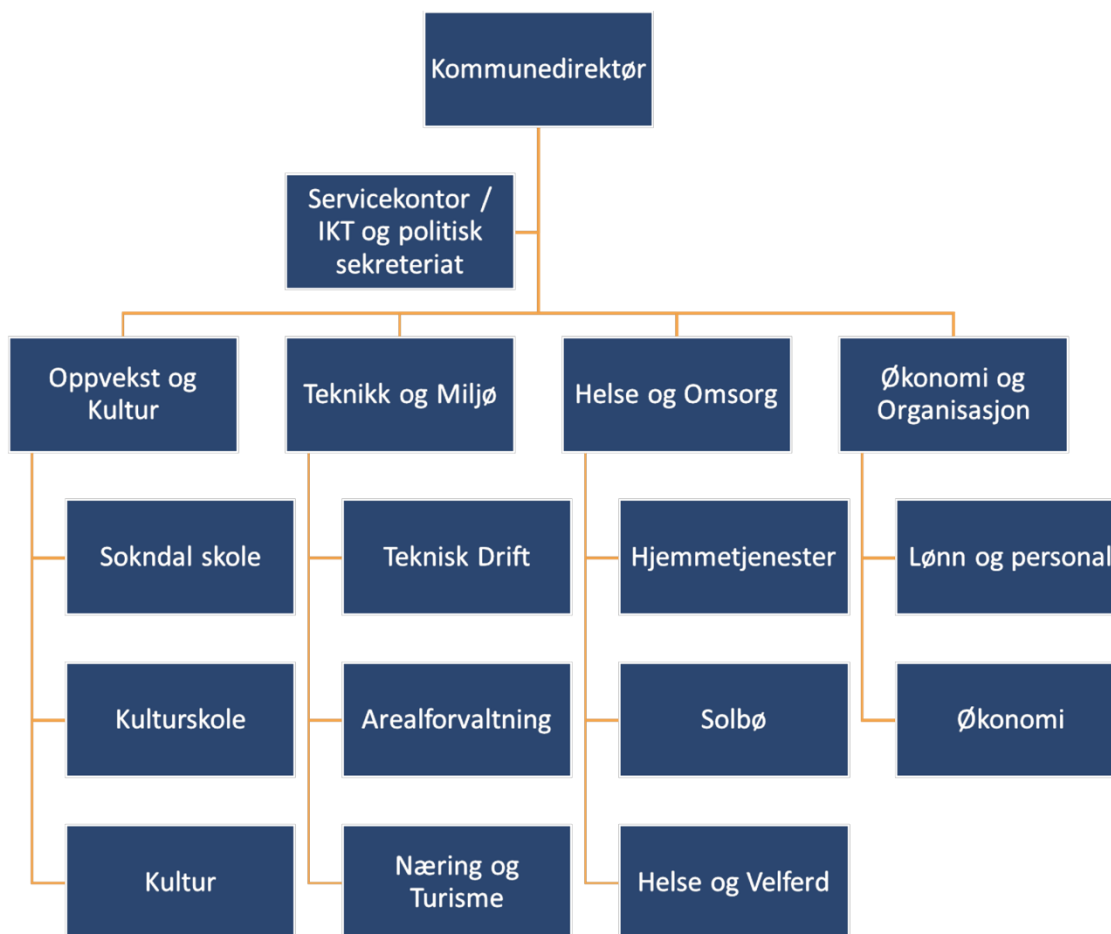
Kommunedirektør

Servicekontor / IKT og politisk sekreteriat

Oppvekst og Kultur

Sokndal skole

Kulturskole

Kultur

Teknikk og Miljø

Teknisk Drift

Arealforvaltning

Næring og Turisme

Helse og Omsorg

Hjemmetjenester

Solbø

Helse og Velferd

Økonomi og Organisasjon

Lønn og personal

Økonomi